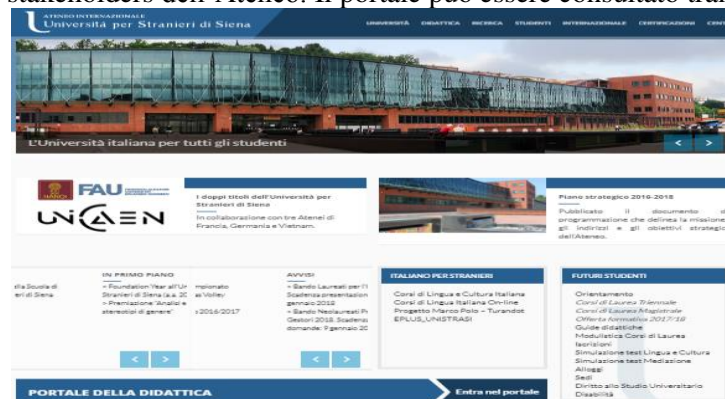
stakeholders dell'Ateneo. Il portale può essere consultato tra

ATENEO INTERNAZIONALE
Università per Stranieri di Siena

UNIVERSITÀ DIDATTICA RICERCA STUDENTI INTERNAZIONALIZZAZIONE CERTIFICAZIONI CEN

L'Università italiana per tutti gli studenti

FAU

UNICAEN

I doppi titoli dell'Università per Stranieri di Siena
In collaborazione con tre Atenei di Francia, Germania e Vietnam.

Piano strategico 2016-2018
Pubblicato il documento di programmazione che delinea la missione, gli indirizzi e gli obiettivi strategici dell'Ateneo.

IN PRIMO PIANO
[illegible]lla Scuola di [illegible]eri di Siena
» Foundation Year all'Un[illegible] Stranieri di Siena (a.a. 20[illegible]
» Premiazione 'Analisi e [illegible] stereotipi di genere'
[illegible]mpionato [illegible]ai Volley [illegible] 2016/2017

AVVISI
» Bando Laureati per l'I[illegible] Scadenza presentazion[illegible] gennaio 2018
» Bando Neolaureati Pr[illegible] Gestori 2018. Scadenz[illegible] domande: 9 gennaio 20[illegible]

ITALIANO PER STRANIERI
Corsi di Lingua e Cultura Italiana
Corsi di Lingua Italiana On-line
Progetto Marco Polo – Turandot
EPLUS_UNISTRASI

FUTURI STUDENTI
Orientamento
Corsi di Laurea Triennale
Corsi di Laurea Magistrale
Offerta formativa 2017/18
Guide didattiche
Modulistica Corsi di Laurea
Iscrizioni
Simulazione test Lingua e Cultura
Simulazione test Mediazione
Alloggi
Sedi
Diritto allo Studio Universitario
Disabilità

PORTALE DELLA DIDATTICA
Entra nel portale